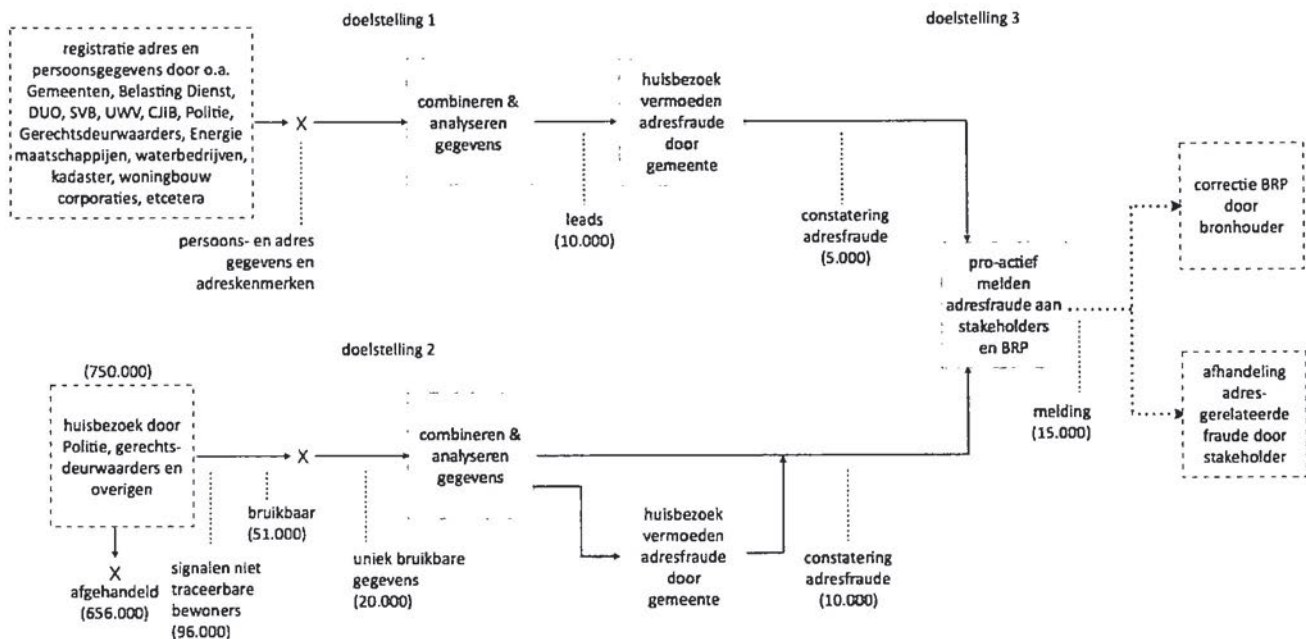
doelstelling 1

doelstelling 3

registratie adres en persoonsgegevens door o.a. Gemeenten, Belasting Dienst, DUO, SVB, UWV, CJIB, Politie, Gerechtsdeurwaarders, Energie maatschappijen, waterbedrijven, kadaster, woningbouw corporaties, etcetera

X

persoons- en adres gegevens en adreskenmerken

combineren & analyseren gegevens

leads (10.000)

huisbezoek vermoeden adresfraude door gemeente

constatering adresfraude (5.000)

pro-actief melden adresfraude aan stakeholders en BRP

correctie BRP door bronhouder

afhandeling adres-gerelateerde fraude door stakeholder

melding (15.000)

doelstelling 2

(750.000)

huisbezoek door Politie, gerechts-deurwaarders en overigen

X

afgehandeld (656.000)

signalen niet traceerbare bewoners (96.000)

bruikbaar (51.000)

X

combineren & analyseren gegevens

uniek bruikbare gegevens (20.000)

huisbezoek vermoeden adresfraude door gemeente

constatering adresfraude (10.000)